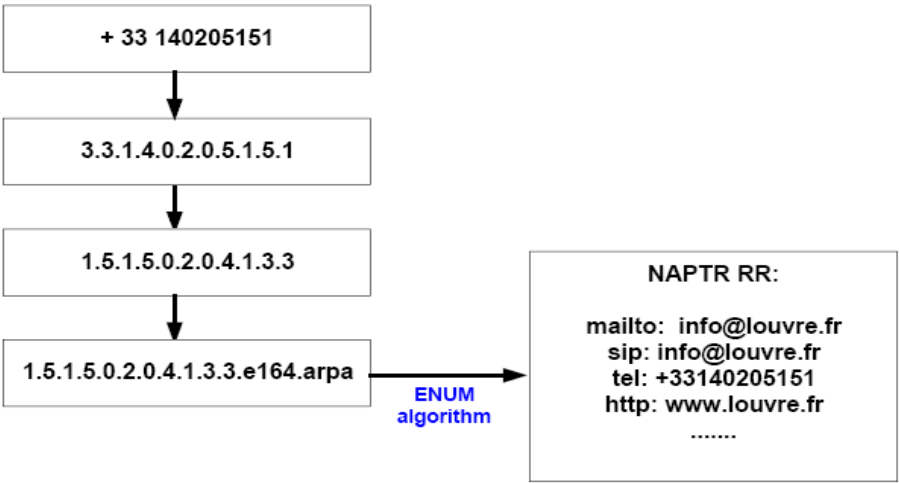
+ 33 140205151

3.3.1.4.0.2.0.5.1.5.1

1.5.1.5.0.2.0.4.1.3.3

1.5.1.5.0.2.0.4.1.3.3.e164.arpa

ENUM algorithm

NAPTR RR:

mailto: info@louvre.fr
sip: info@louvre.fr
tel: +33140205151
http: www.louvre.fr
.......